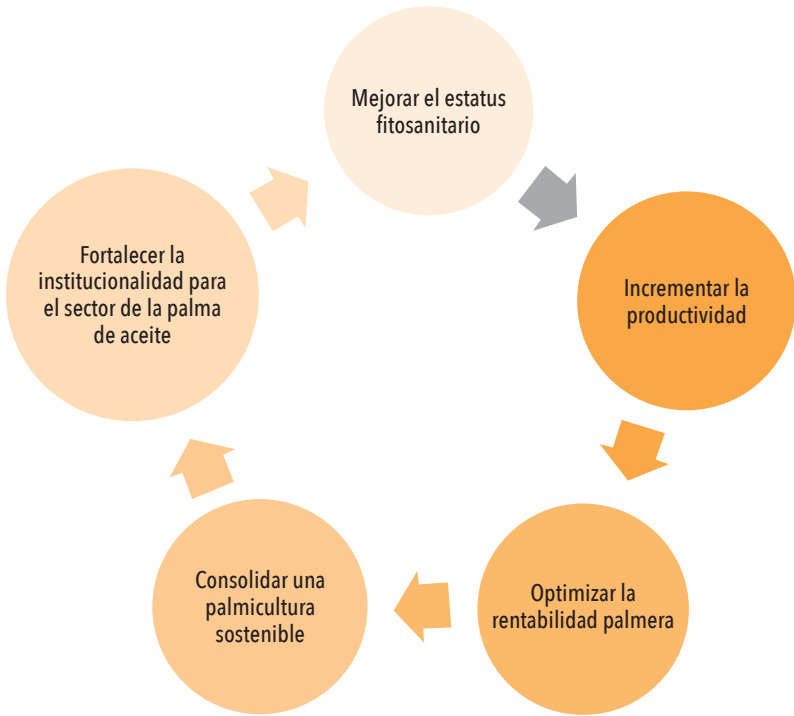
Mejorar el estatus fitosanitario

Incrementar la productividad

Optimizar la rentabilidad palmera

Consolidar una palmicultura sostenible

Fortalecer la institucionalidad para el sector de la palma de aceite